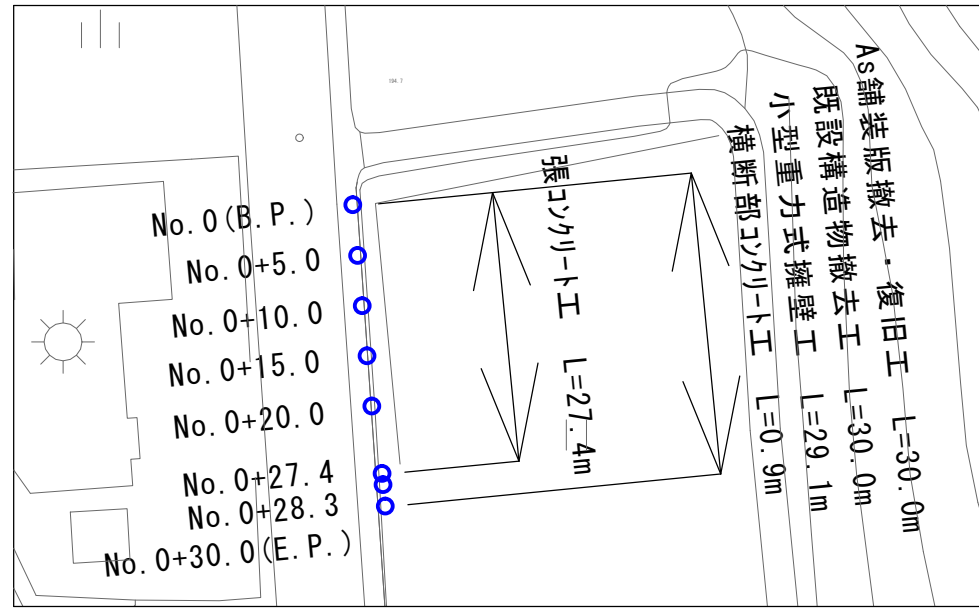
194.7

No.0(B.P.)
No.0+5.0
No.0+10.0
No.0+15.0
No.0+20.0
No.0+27.4
No.0+28.3
No.0+30.0(E.P.)

張コンクリート工　L=27.4m

横断部コンクリート工　L=0.9m

小型重力式擁壁工　L=29.1m

既設構造物撤去工　L=30.0m

As舗装版撤去・復旧工　L=30.0m